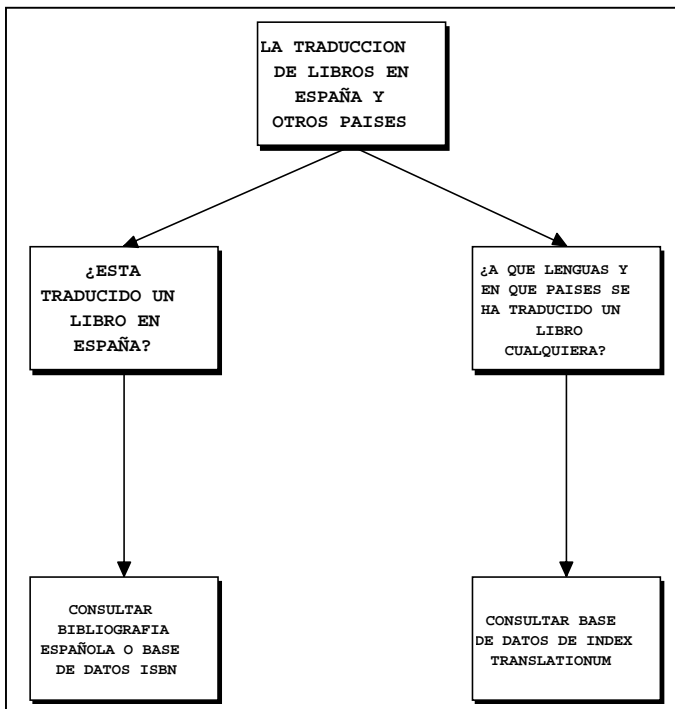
LA TRADUCCION DE LIBROS EN ESPAÑA Y OTROS PAISES

¿ESTA TRADUCIDO UN LIBRO EN ESPAÑA?

CONSULTAR BIBLIOGRAFIA ESPAÑOLA O BASE DE DATOS ISBN

¿A QUE LENGUAS Y EN QUE PAISES SE HA TRADUCIDO UN LIBRO CUALQUIERA?

CONSULTAR BASE DE DATOS DE INDEX TRANSLATIONUM